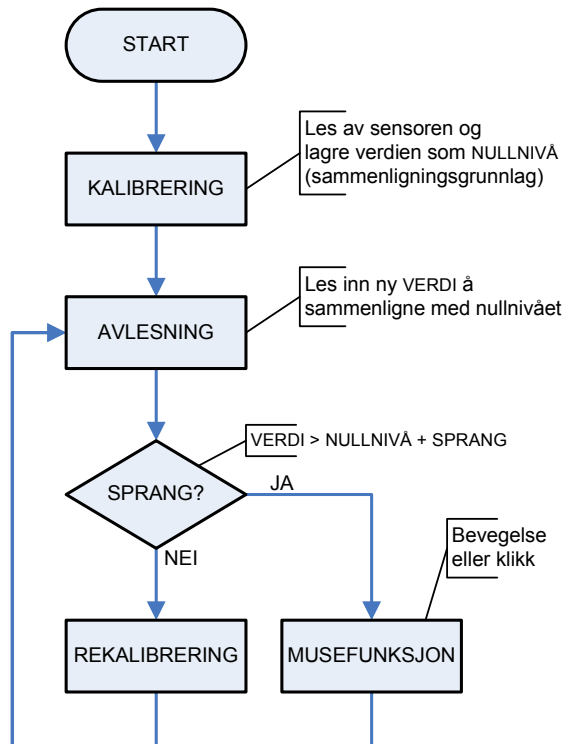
START

KALIBRERING

Les av sensoren og lagre verdien som NULLNIVÅ (sammenligningsgrunnlag)

AVLESNING

Les inn ny VERDI å sammenligne med nullnivået

SPRANG?

VERDI > NULLNIVÅ + SPRANG

JA

NEI

Bevegelse eller klikk

REKALIBRERING

MUSEFUNKSJON